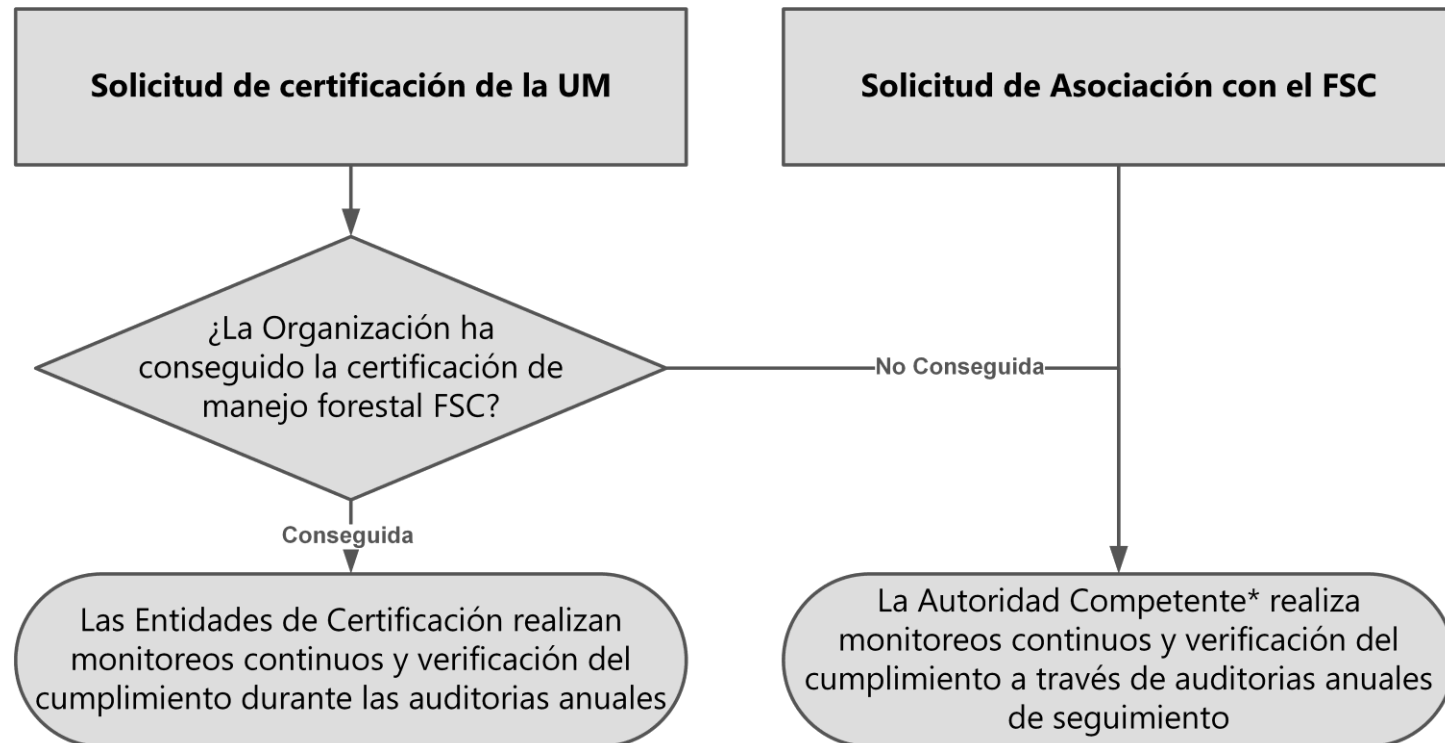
Solicitud de certificación de la UM

Solicitud de Asociación con el FSC

¿La Organización ha conseguido la certificación de manejo forestal FSC?

No Conseguida

Conseguida

Las Entidades de Certificación realizan monitoreos continuos y verificación del cumplimiento durante las auditorias anuales

La Autoridad Competente* realiza monitoreos continuos y verificación del cumplimiento a través de auditorias anuales de seguimiento